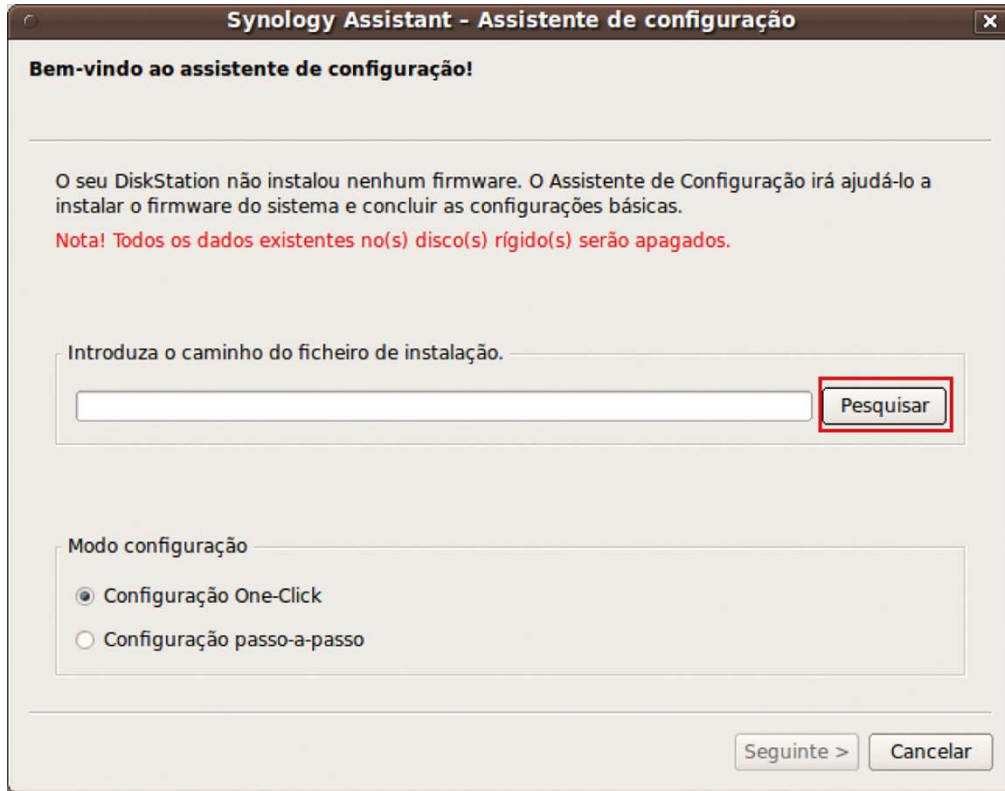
Synology Assistant - Assistente de configuração

Bem-vindo ao assistente de configuração!

O seu DiskStation não instalou nenhum firmware. O Assistente de Configuração irá ajudá-lo a instalar o firmware do sistema e concluir as configurações básicas.

Nota! Todos os dados existentes no(s) disco(s) rígido(s) serão apagados.

Introduza o caminho do ficheiro de instalação.

Pesquisar

Modo configuração

Configuração One-Click

Configuração passo-a-passo

Seguinte >

Cancelar